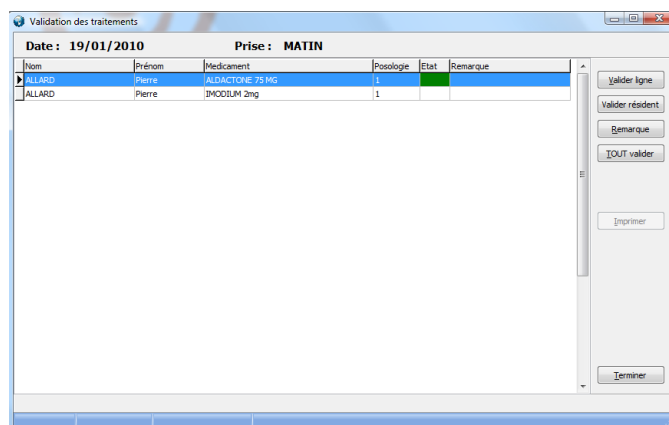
Validation des traitements

Date : 19/01/2010

Prise : MATIN

| Nom | Prénom | Medicament | Posologie | Etat | Remarque |
|---|---|---|---|---|---|
| ALLARD | Pierre | ALDACTONE 75 MG | 1 | | |
| ALLARD | Pierre | IMODIUM 2mg | 1 | | |

Valider ligne

Valider résident

Remarque

TOUT valider

Imprimer

Terminer